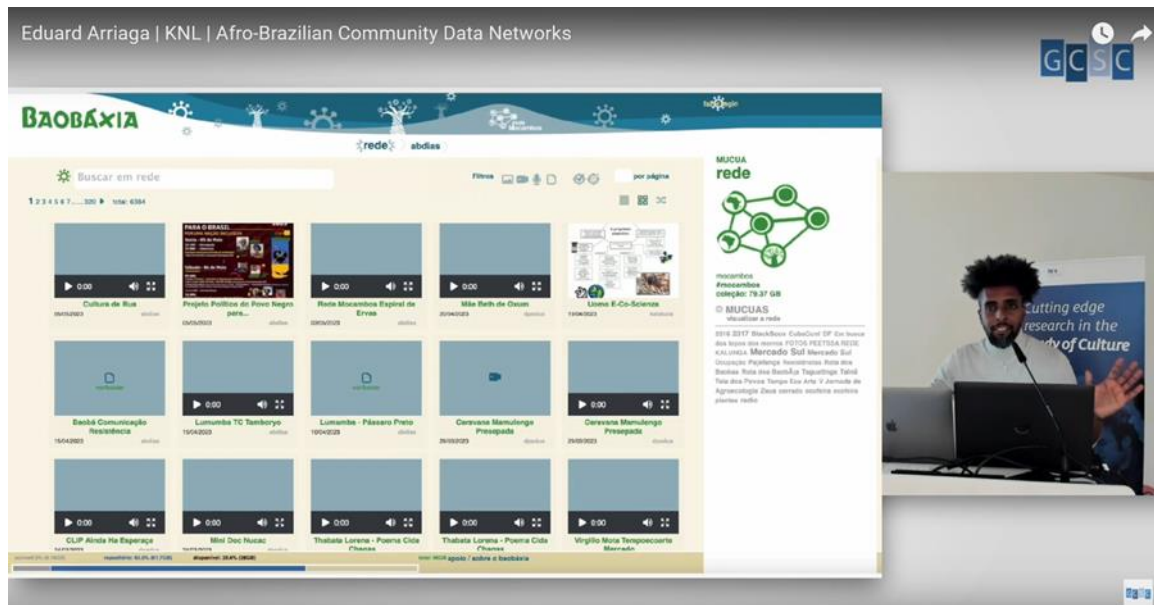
Eduard Arriaga | KNL | Afro-Brazilian Community Data Networks

GCSC

BAOBÁXIA

rede abdias

Buscar em rede

Filtros

por página

1 2 3 4 5 6 7 ... 320 ▶ total: 6384

▶ 0:00

Cultura de Rua
05/05/2023

Projeto Político do Povo Negro para...
03/05/2023

Rede Mocambos Espiral de Ervas
03/05/2023

Mãe Beth de Oxum
20/04/2023

Lions E-Co-Scienza
19/04/2023

Baobá Comunicação Resistência
15/04/2023

Lumumba TC Tamboryo
10/04/2023

Lumumba - Pássaro Preto
10/04/2023

Caravana Mamulengo Presepada
26/03/2023

Caravana Mamulengo Presepada
25/03/2023

CLIP Ainda Há Esperança

Mini Doc Nucac

Thabata Lorena - Poema Cida Chagas

Thabata Lorena - Poema Cida Chagas

Virgílio Mota Tempoecoarte Mercado

apoio / sobre o baobáxia

MUCUA
rede

mocambos
#mocambos
coleção: 79.37 GB

MUCUAS
visualizar a rede

2016 2017 BlackBoxx CubaCunt OF Em busca dos boyos dos mocmo FOTOS PEETSSA REDE KALUNGA Mercado Sul Mercado Sul Ocupação Pajelança Resistências Rota dos Baobás Rota dos BaobÃ¡s Taguatinga Tainã Tela dos Povos Tempo Eco Arte V Jornada de Agroecologia Zaus cerrado ecoferia ecoloria plantas radio

Cutting edge research in the study of Culture